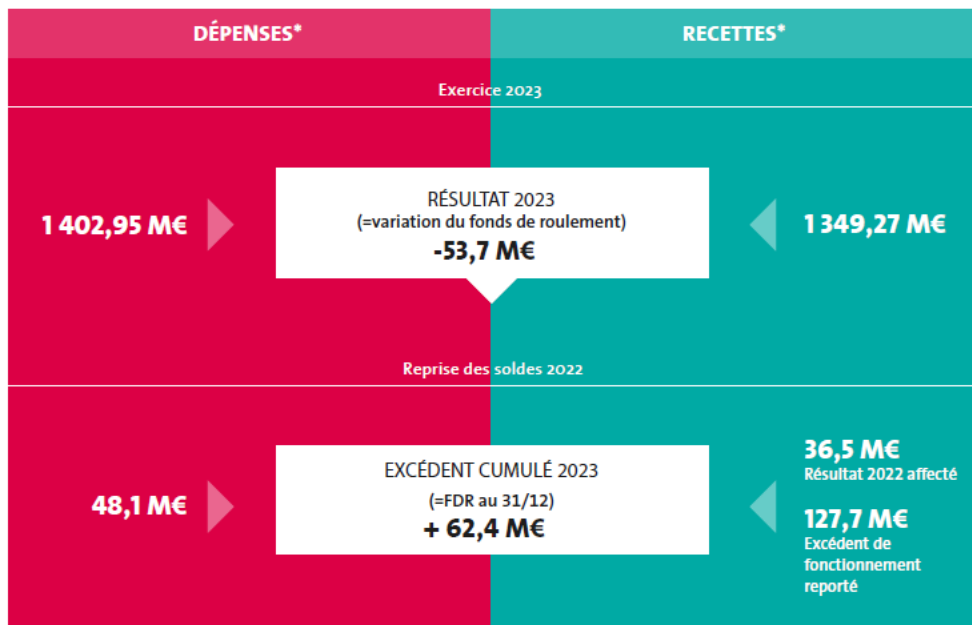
DÉPENSES*

RECETTES*

Exercice 2023

1 402,95 M€

RÉSULTAT 2023
(=variation du fonds de roulement)
-53,7 M€

1 349,27 M€

Reprise des soldes 2022

48,1 M€

EXCÉDENT CUMULÉ 2023
(=FDR au 31/12)
+ 62,4 M€

36,5 M€
Résultat 2022 affecté

127,7 M€
Excédent de fonctionnement reporté